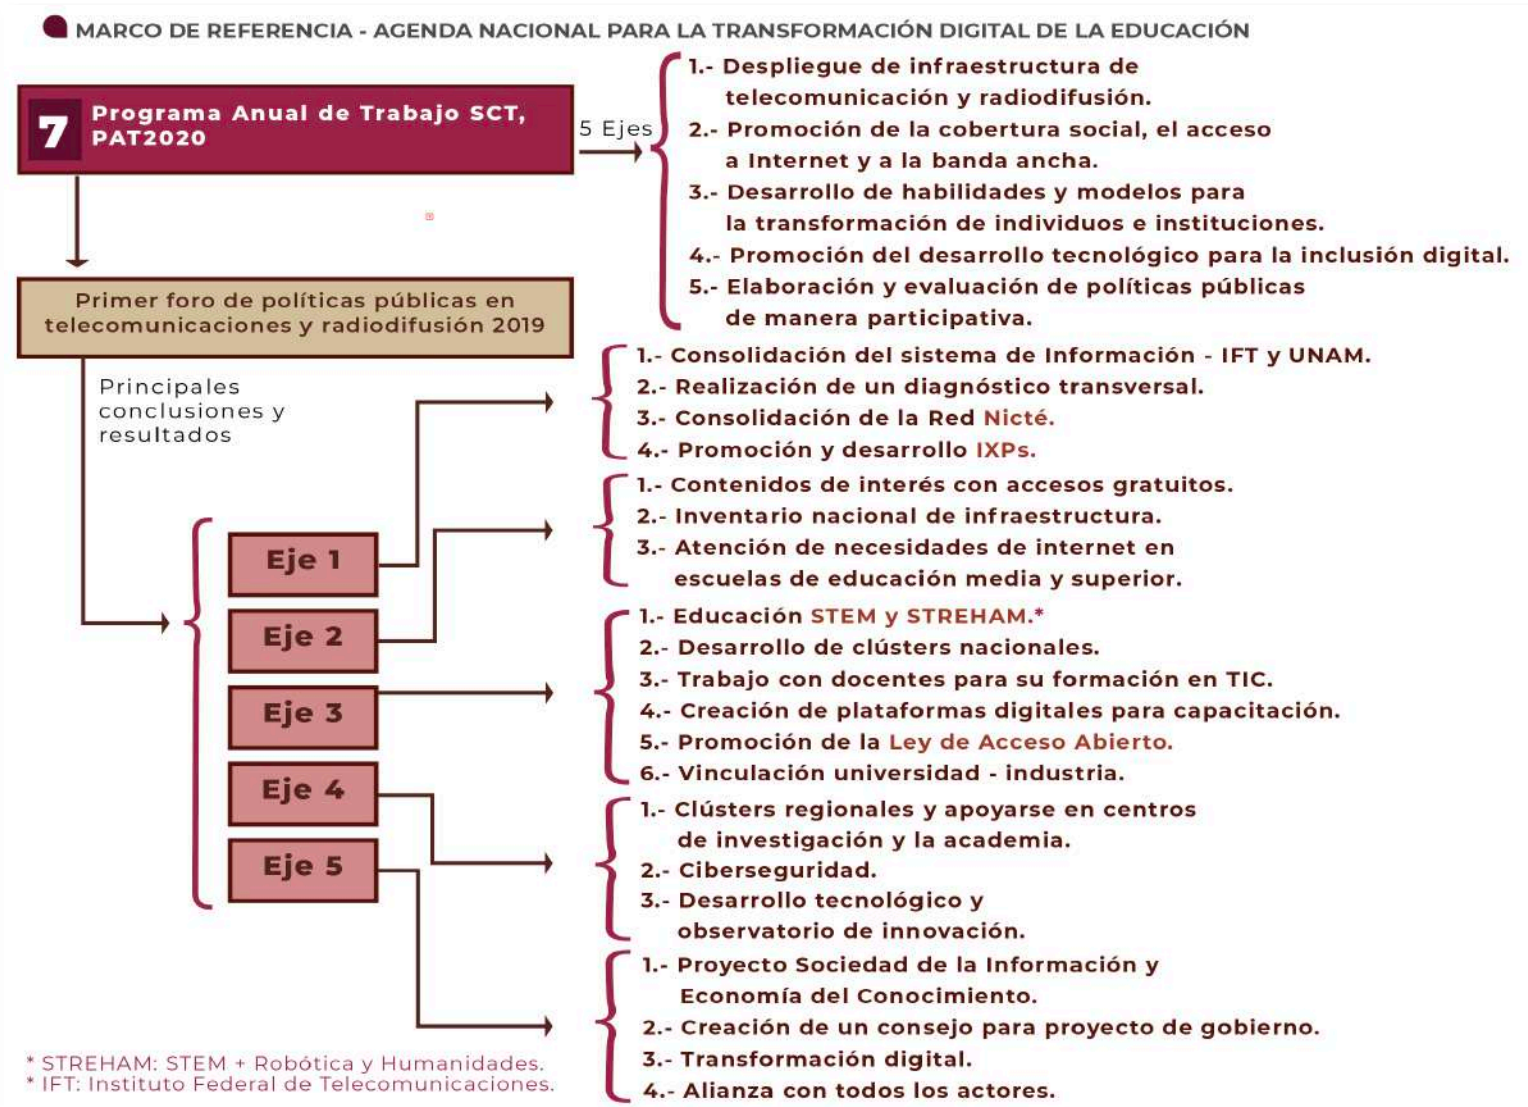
MARCO DE REFERENCIA - AGENDA NACIONAL PARA LA TRANSFORMACIÓN DIGITAL DE LA EDUCACIÓN

7 Programa Anual de Trabajo SCT, PAT2020

5 Ejes

1.- Despliegue de infraestructura de telecomunicación y radiodifusión.
2.- Promoción de la cobertura social, el acceso a Internet y a la banda ancha.
3.- Desarrollo de habilidades y modelos para la transformación de individuos e instituciones.
4.- Promoción del desarrollo tecnológico para la inclusión digital.
5.- Elaboración y evaluación de políticas públicas de manera participativa.

Primer foro de políticas públicas en telecomunicaciones y radiodifusión 2019

Principales conclusiones y resultados

Eje 1
Eje 2
Eje 3
Eje 4
Eje 5

1.- Consolidación del sistema de Información - IFT y UNAM.
2.- Realización de un diagnóstico transversal.
3.- Consolidación de la Red Nicté.
4.- Promoción y desarrollo IXPs.

1.- Contenidos de interés con accesos gratuitos.
2.- Inventario nacional de infraestructura.
3.- Atención de necesidades de internet en escuelas de educación media y superior.

1.- Educación STEM y STREHAM.*
2.- Desarrollo de clústers nacionales.
3.- Trabajo con docentes para su formación en TIC.
4.- Creación de plataformas digitales para capacitación.
5.- Promoción de la Ley de Acceso Abierto.
6.- Vinculación universidad - industria.

1.- Clústers regionales y apoyarse en centros de investigación y la academia.
2.- Ciberseguridad.
3.- Desarrollo tecnológico y observatorio de innovación.

1.- Proyecto Sociedad de la Información y Economía del Conocimiento.
2.- Creación de un consejo para proyecto de gobierno.
3.- Transformación digital.
4.- Alianza con todos los actores.

* STREHAM: STEM + Robótica y Humanidades.
* IFT: Instituto Federal de Telecomunicaciones.